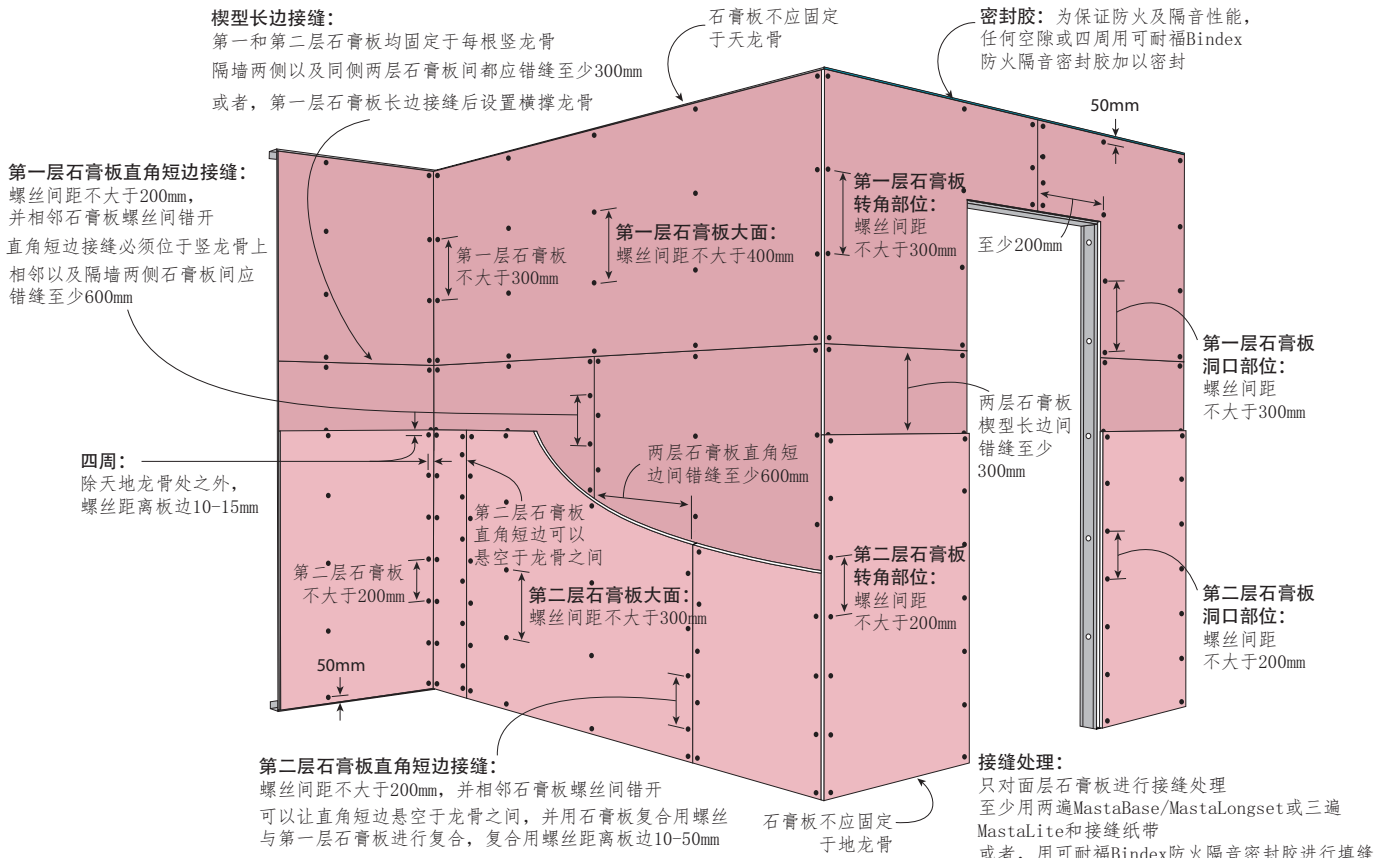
楔型长边接缝:
第一和第二层石膏板均固定于每根竖龙骨
隔墙两侧以及同侧两层石膏板间都应错缝至少300mm
或者，第一层石膏板长边接缝后设置横撑龙骨

石膏板不应固定于天龙骨

密封胶: 为保证防火及隔音性能，任何空隙或四周用可耐福Bindex防火隔音密封胶加以密封

50mm

第一层石膏板直角短边接缝:
螺丝间距不大于200mm，并相邻石膏板螺丝间错开
直角短边接缝必须位于竖龙骨上
相邻以及隔墙两侧石膏板间应错缝至少600mm

第一层石膏板不大于300mm

第一层石膏板大面:
螺丝间距不大于400mm

第一层石膏板转角部位:
螺丝间距不大于300mm

至少200mm

第一层石膏板洞口部位:
螺丝间距不大于300mm

两层石膏板楔型长边间错缝至少300mm

四周:
除天地龙骨处之外，螺丝距离板边10-15mm

两层石膏板直角短边间错缝至少600mm

第二层石膏板直角短边可以悬空于龙骨之间

第二层石膏板不大于200mm

第二层石膏板大面:
螺丝间距不大于300mm

第二层石膏板转角部位:
螺丝间距不大于200mm

第二层石膏板洞口部位:
螺丝间距不大于200mm

50mm

第二层石膏板直角短边接缝:
螺丝间距不大于200mm，并相邻石膏板螺丝间错开
可以让直角短边悬空于龙骨之间，并用石膏板复合用螺丝与第一层石膏板进行复合，复合用螺丝距离板边10-50mm

石膏板不应固定于地龙骨

接缝处理:
只对面层石膏板进行接缝处理
至少用两遍MastaBase/MastaLongset或三遍MastaLite和接缝纸带
或者，用可耐福Bindex防火隔音密封胶进行填缝